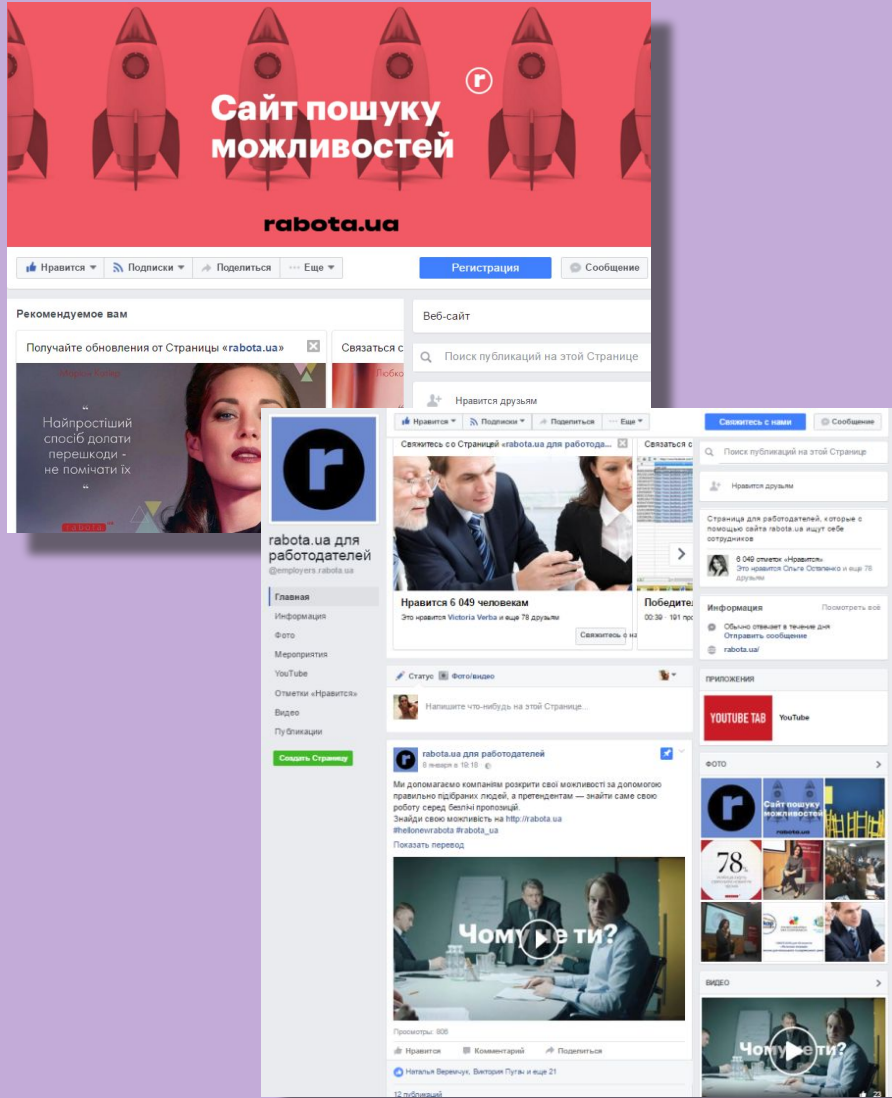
Сайт пошуку можливостей

rabota.ua

Нравится ▾ Подписки ▾ Поделиться ··· Еще ▾

Регистрация

Сообщение

Рекомендуемое вам

Получайте обновления от Страницы «rabota.ua»

Связаться с

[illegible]

“ Найпростіший спосіб долати перешкоди - не помічати їх ”

Веб-сайт

Поиск публикаций на этой Странице

Нравится друзьям

Нравится ▾ Подписки ▾ Поделиться ··· Еще ▾

Свяжитесь с нами

Сообщение

rabota.ua для работодателей

@employers.rabota.ua

Главная

Информация

Фото

Мероприятия

YouTube

Отметки «Нравится»

Видео

Публикации

Создать Страницу

Свяжитесь со Страницей «rabota.ua для работода...

Связа

Нравится 6 049 человекам

Это нравится Victoria Verba и еще 78 друзьям

Свяжитесь с на

Победител

00:39 · 191 про

Поиск публикаций на этой Странице

Нравится друзьям

Страница для работодателей, которые с помощью сайта rabota.ua ищут себе сотрудников

6 049 отметок «Нравится»

Это нравится Ольга Остапенко и еще 78 друзьям

Информация

Посмотреть все

Обычно отвечает в течение дня

Отправить сообщение

rabota.ua/

ПРИЛОЖЕНИЯ

YOUTUBE TAB

YouTube

ФОТО

Статус Фото/видео

Напишите что-нибудь на этой Странице...

rabota.ua для работодателей

8 января в 19:18

Ми допомагаємо компаніям розкрити свої можливості за допомогою правильно підібраних людей, а претендентам — знайти саме свою роботу серед безлічі пропозицій.

Знайди свою можливість на http://rabota.ua

#hellonewrabota #rabota_ua

Показать перевод

Чому не ти?

Просмотры: 806

Нравится Комментарий Поделиться

Наталья Веремчук, Виктория Пугач и еще 21

12 публикаций

Сайт пошуку можливостей

rabota.ua

78%

ВИДЕО

Чому не ти?

23